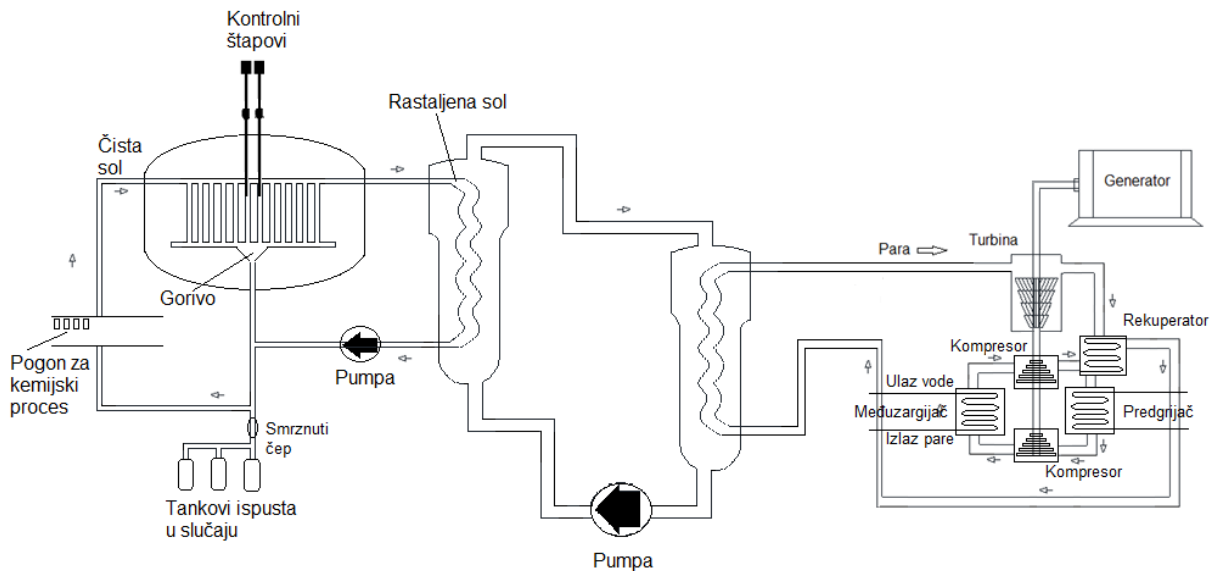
Kontrolni štapovi

Rastaljena sol

Čista sol

Generator

Turbina

Para

Gorivo

Rekuperator

Pogon za kemijski proces

Pumpa

Kompresor

Ulaz vode

Međuzargijač

Predgrijač

Izlaz pare

Kompresor

Smrznuti čep

Tankovi ispusta u slučaju

Pumpa